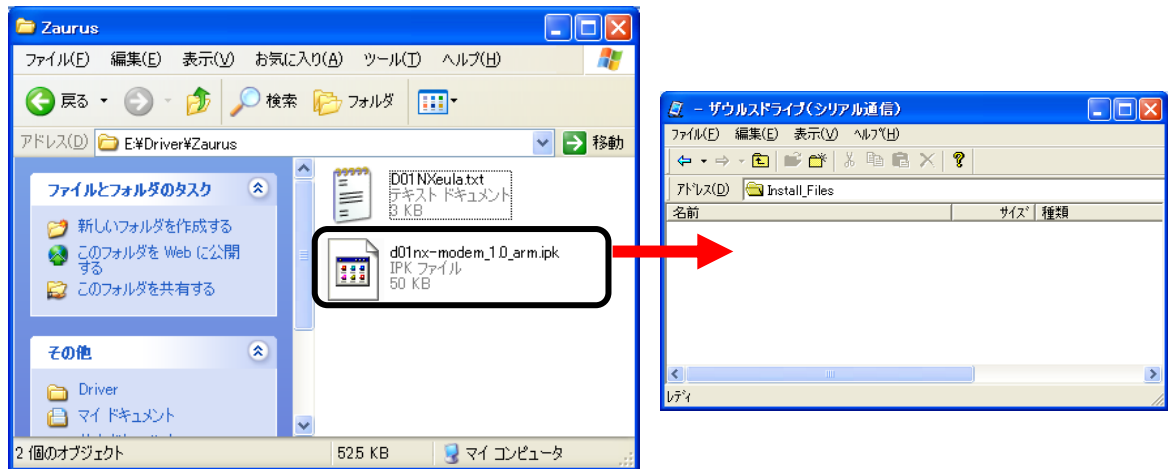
Zaurus

ファイル(F) 編集(E) 表示(V) お気に入り(A) ツール(T) ヘルプ(H)

戻る 検索 フォルダ

アドレス(D) E:¥Driver¥Zaurus 移動

ファイルとフォルダのタスク

新しいフォルダを作成する

このフォルダを Web に公開する

このフォルダを共有する

その他

Driver

マイ ドキュメント

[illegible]

D01NXeula.txt
テキスト ドキュメント
3 KB

d01nx-modem_1.0_arm.ipk
IPK ファイル
50 KB

2 個のオブジェクト 52.5 KB マイ コンピュータ

- ザウルスドライブ(シリアル通信)

ファイル(F) 編集(E) 表示(V) ヘルプ(H)

アドレス(D) Install_Files

| 名前 | サイズ | 種類 |
|---|---|---|

レディ